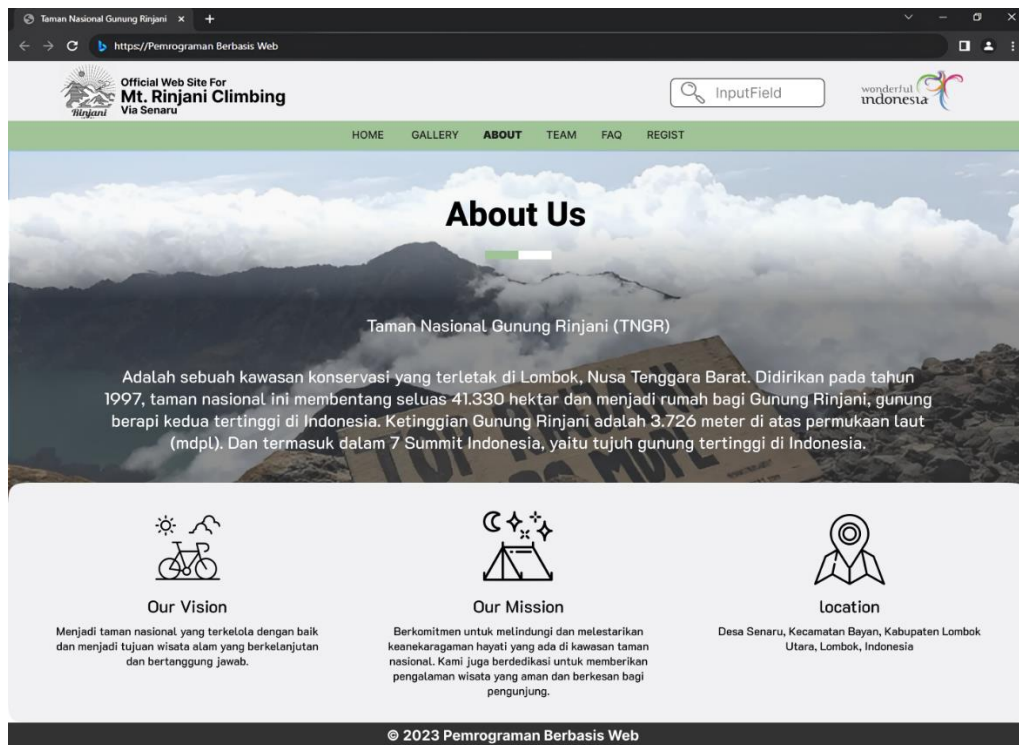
Taman Nasional Gunung Rinjani ×
https://Pemrograman Berbasis Web

Rinjani
Official Web Site For
Mt. Rinjani Climbing
Via Senaru

InputField

wonderful indonesia

HOME GALLERY ABOUT TEAM FAQ REGIST

About Us

Taman Nasional Gunung Rinjani (TNGR)

Adalah sebuah kawasan konservasi yang terletak di Lombok, Nusa Tenggara Barat. Didirikan pada tahun 1997, taman nasional ini membentang seluas 41.330 hektar dan menjadi rumah bagi Gunung Rinjani, gunung berapi kedua tertinggi di Indonesia. Ketinggian Gunung Rinjani adalah 3.726 meter di atas permukaan laut (mdpl). Dan termasuk dalam 7 Summit Indonesia, yaitu tujuh gunung tertinggi di Indonesia.

Our Vision

Menjadi taman nasional yang terkelola dengan baik dan menjadi tujuan wisata alam yang berkelanjutan dan bertanggung jawab.

Our Mission

Berkomitmen untuk melindungi dan melestarikan keanekaragaman hayati yang ada di kawasan taman nasional. Kami juga berdedikasi untuk memberikan pengalaman wisata yang aman dan berkesan bagi pengunjung.

location

Desa Senaru, Kecamatan Bayan, Kabupaten Lombok Utara, Lombok, Indonesia

© 2023 Pemrograman Berbasis Web